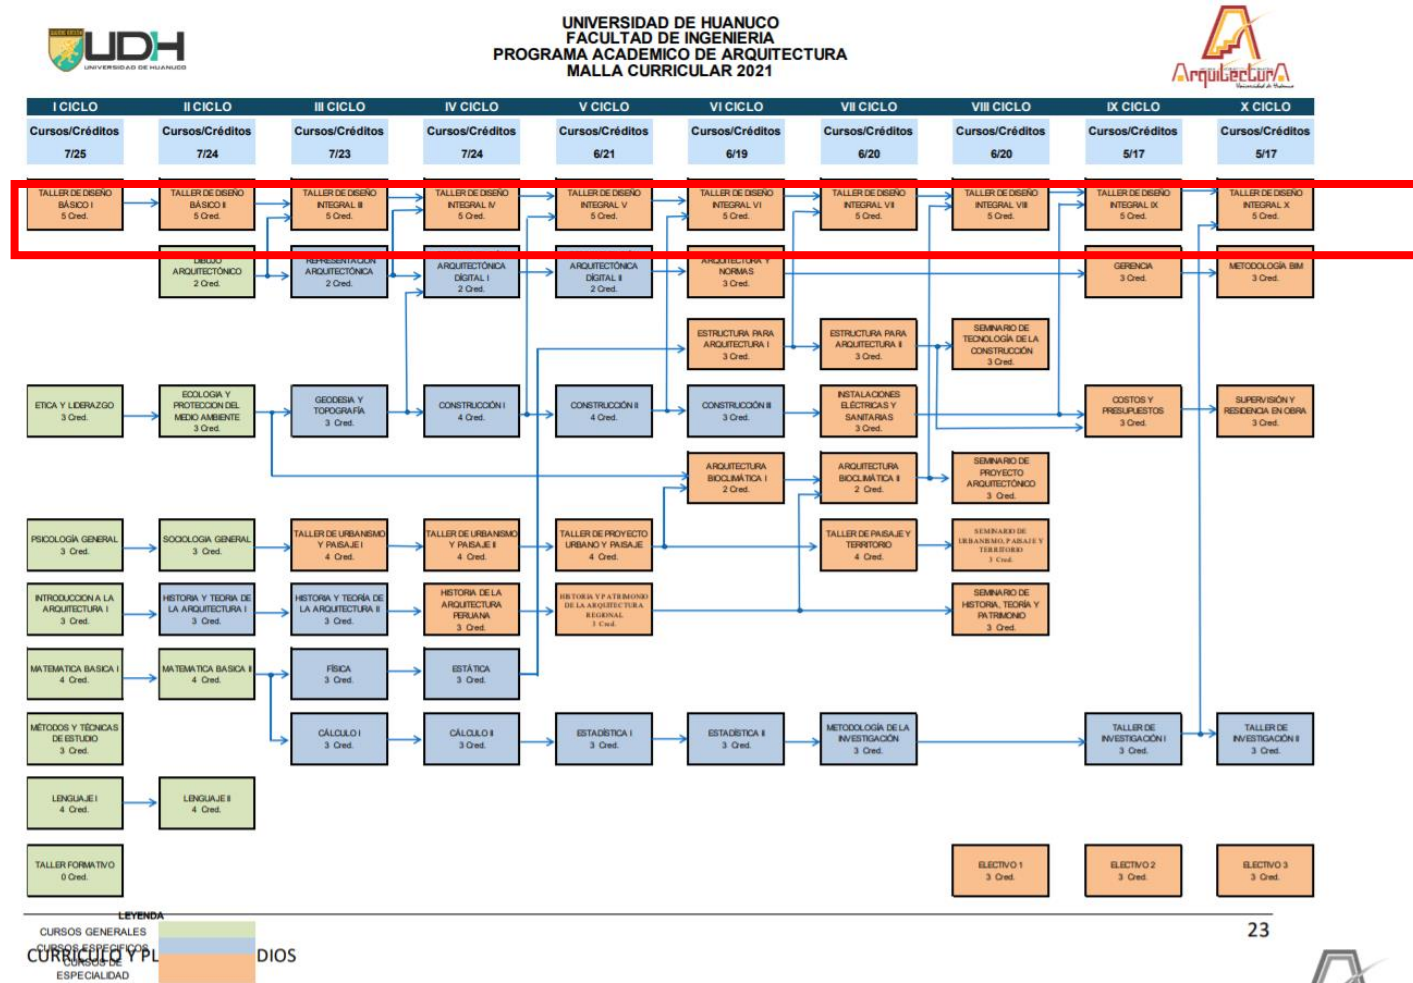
UDH
UNIVERSIDAD DE HUANUCO

UNIVERSIDAD DE HUANUCO
FACULTAD DE INGENIERIA
PROGRAMA ACADEMICO DE ARQUITECTURA
MALLA CURRICULAR 2021

Arquitectura

| I CICLO | II CICLO | III CICLO | IV CICLO | V CICLO | VI CICLO | VII CICLO | VIII CICLO | IX CICLO | X CICLO |
|---|---|---|---|---|---|---|---|---|---|
| Cursos/Créditos 7/25 | Cursos/Créditos 7/24 | Cursos/Créditos 7/23 | Cursos/Créditos 7/24 | Cursos/Créditos 6/21 | Cursos/Créditos 6/19 | Cursos/Créditos 6/20 | Cursos/Créditos 6/20 | Cursos/Créditos 5/17 | Cursos/Créditos 5/17 |

TALLER DE DISEÑO BÁSICO I 5 Cred.
TALLER DE DISEÑO BÁSICO II 5 Cred.
TALLER DE DISEÑO INTEGRAL III 5 Cred.
TALLER DE DISEÑO INTEGRAL IV 5 Cred.
TALLER DE DISEÑO INTEGRAL V 5 Cred.
TALLER DE DISEÑO INTEGRAL VI 5 Cred.
TALLER DE DISEÑO INTEGRAL VII 5 Cred.
TALLER DE DISEÑO INTEGRAL VIII 5 Cred.
TALLER DE DISEÑO INTEGRAL IX 5 Cred.
TALLER DE DISEÑO INTEGRAL X 5 Cred.

DIBUJO ARQUITECTÓNICO 2 Cred.
REPRESENTACIÓN ARQUITECTÓNICA 2 Cred.
ARQUITECTÓNICA DIGITAL I 2 Cred.
ARQUITECTÓNICA DIGITAL II 2 Cred.
ARQUITECTURA Y NORMAS 3 Cred.
GERENCIA 3 Cred.
METODOLOGÍA BIM 3 Cred.

ESTRUCTURA PARA ARQUITECTURA I 3 Cred.
ESTRUCTURA PARA ARQUITECTURA II 3 Cred.
SEMINARIO DE TECNOLOGÍA DE LA CONSTRUCCIÓN 3 Cred.

ETICA Y LIDERAZGO 3 Cred.
ECOLOGIA Y PROTECCION DEL MEDIO AMBIENTE 3 Cred.
GEODESIA Y TOPOGRAFÍA 3 Cred.
CONSTRUCCIÓN I 4 Cred.
CONSTRUCCIÓN II 4 Cred.
CONSTRUCCIÓN III 3 Cred.
INSTALACIONES ELÉCTRICAS Y SANITARIAS 3 Cred.
COSTOS Y PRESUPUESTOS 3 Cred.
SUPERVISIÓN Y RESIDENCIA EN OBRA 3 Cred.

ARQUITECTURA BIOCLIMÁTICA I 2 Cred.
ARQUITECTURA BIOCLIMÁTICA II 2 Cred.
SEMINARIO DE PROYECTO ARQUITECTÓNICO 3 Cred.

PSICOLOGÍA GENERAL 3 Cred.
SOCIOLOGIA GENERAL 3 Cred.
TALLER DE URBANISMO Y PAISAJE I 4 Cred.
TALLER DE URBANISMO Y PAISAJE II 4 Cred.
TALLER DE PROYECTO URBANO Y PAISAJE 4 Cred.
TALLER DE PAISAJE Y TERRITORIO 4 Cred.
SEMINARIO DE URBANISMO, PAISAJE Y TERRITORIO 3 Cred.

INTRODUCCION A LA ARQUITECTURA I 3 Cred.
HISTORIA Y TEORIA DE LA ARQUITECTURA I 3 Cred.
HISTORIA Y TEORÍA DE LA ARQUITECTURA II 3 Cred.
HISTORIA DE LA ARQUITECTURA PERUANA 3 Cred.
HISTORIA Y PATRIMONIO DE LA ARQUITECTURA REGIONAL 3 Cred.
SEMINARIO DE HISTORIA, TEORÍA Y PATRIMONIO 3 Cred.

MATEMATICA BASICA I 4 Cred.
MATEMATICA BASICA II 4 Cred.
FÍSICA 3 Cred.
ESTÁTICA 3 Cred.

MÉTODOS Y TÉCNICAS DE ESTUDIO 3 Cred.
CÁLCULO I 3 Cred.
CÁLCULO II 3 Cred.
ESTADÍSTICA I 3 Cred.
ESTADÍSTICA II 3 Cred.
METODOLOGÍA DE LA INVESTIGACIÓN 3 Cred.
TALLER DE INVESTIGACIÓN I 3 Cred.
TALLER DE INVESTIGACIÓN II 3 Cred.

LENGUAJE I 4 Cred.
LENGUAJE II 4 Cred.

TALLER FORMATIVO 0 Cred.
ELECTIVO 1 3 Cred.
ELECTIVO 2 3 Cred.
ELECTIVO 3 3 Cred.

LEYENDA
CURSOS GENERALES
CURSOS ESPECIFICOS
CURSOS DE ESPECIALIDAD

CURRICULO Y PL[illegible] DIOS

23